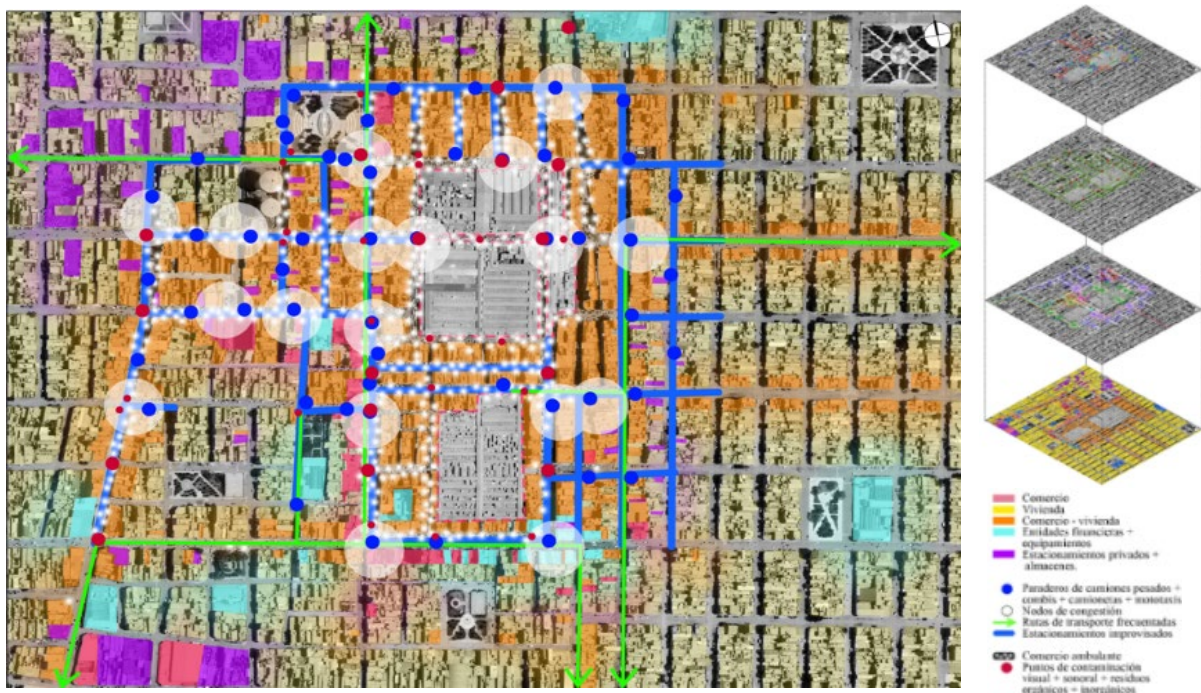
Comercio
Vivienda
Comercio - vivienda
Entidades financieras + equipamientos
Estacionamientos privados + almacenes.

Paraderos de camiones pesados + combis + camionetas + mototaxis
Nodos de congestión
Rutas de transporte frecuentadas
Estacionamientos improvisados

Comercio ambulante
Puntos de contaminación visual + sonoral + residuos orgánicos + inorgánicos